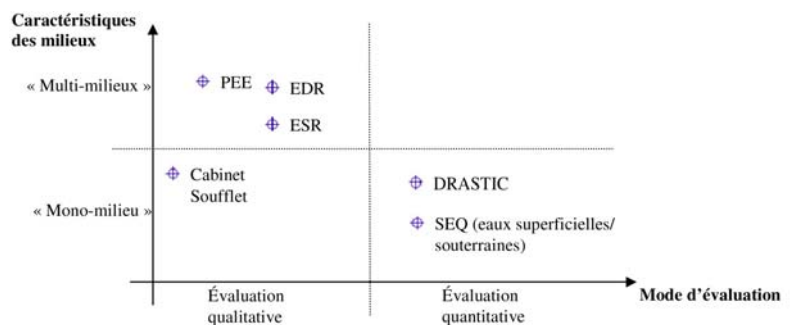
Caractéristiques des milieux

« Multi-milieux »

PEE

EDR

ESR

« Mono-milieu »

Cabinet Soufflet

DRASTIC

SEQ (eaux superficielles/ souterraines)

Évaluation qualitative

Évaluation quantitative

Mode d'évaluation